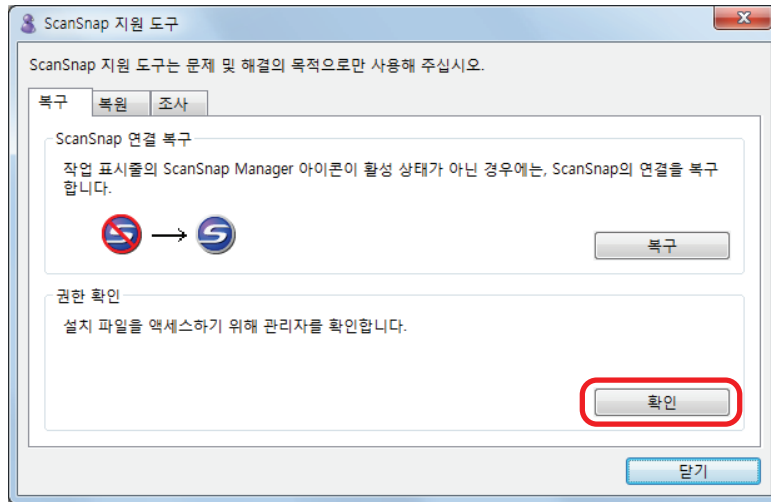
ScanSnap 지원 도구

ScanSnap 지원 도구는 문제 및 해결의 목적으로만 사용해 주십시오.

복구 | 복원 | 조사

ScanSnap 연결 복구

작업 표시줄의 ScanSnap Manager 아이콘이 활성 상태가 아닌 경우에는, ScanSnap의 연결을 복구합니다.

복구

권한 확인

설치 파일을 액세스하기 위해 관리자를 확인합니다.

확인

닫기